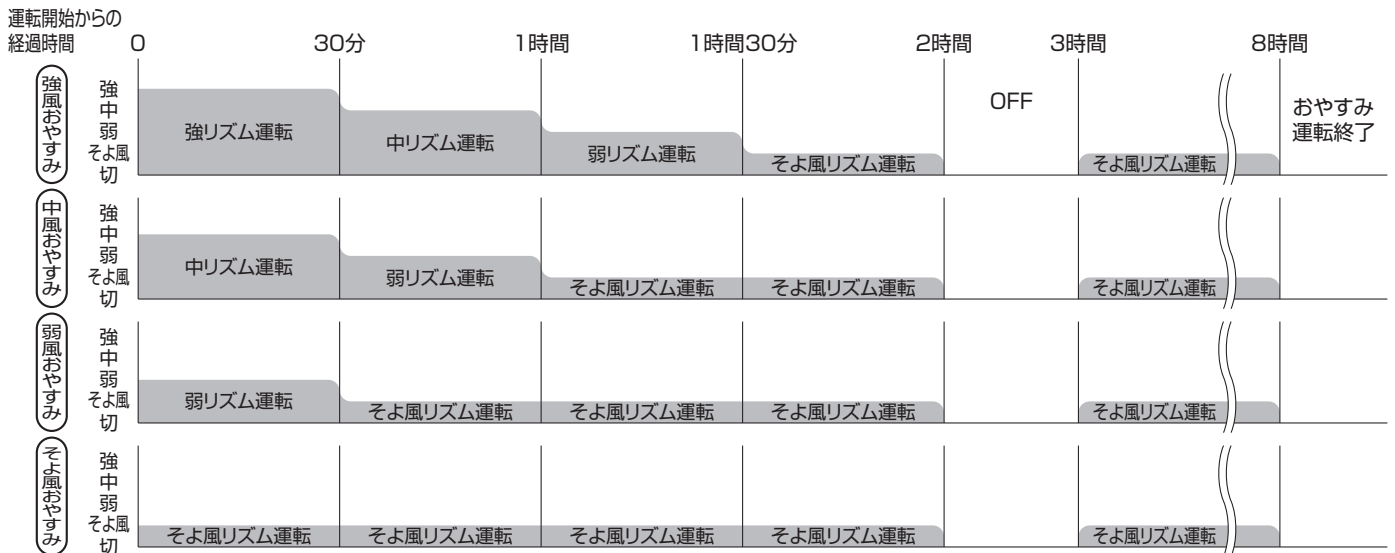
運転開始からの経過時間 0 30分 1時間 1時間30分 2時間 3時間 8時間

強風おやすみ
強
中
弱
そよ風
切
強リズム運転
中リズム運転
弱リズム運転
そよ風リズム運転
OFF
そよ風リズム運転
おやすみ運転終了

中風おやすみ
強
中
弱
そよ風
切
中リズム運転
弱リズム運転
そよ風リズム運転
そよ風リズム運転
そよ風リズム運転

弱風おやすみ
強
中
弱
そよ風
切
弱リズム運転
そよ風リズム運転
そよ風リズム運転
そよ風リズム運転
そよ風リズム運転

そよ風おやすみ
強
中
弱
そよ風
切
そよ風リズム運転
そよ風リズム運転
そよ風リズム運転
そよ風リズム運転
そよ風リズム運転